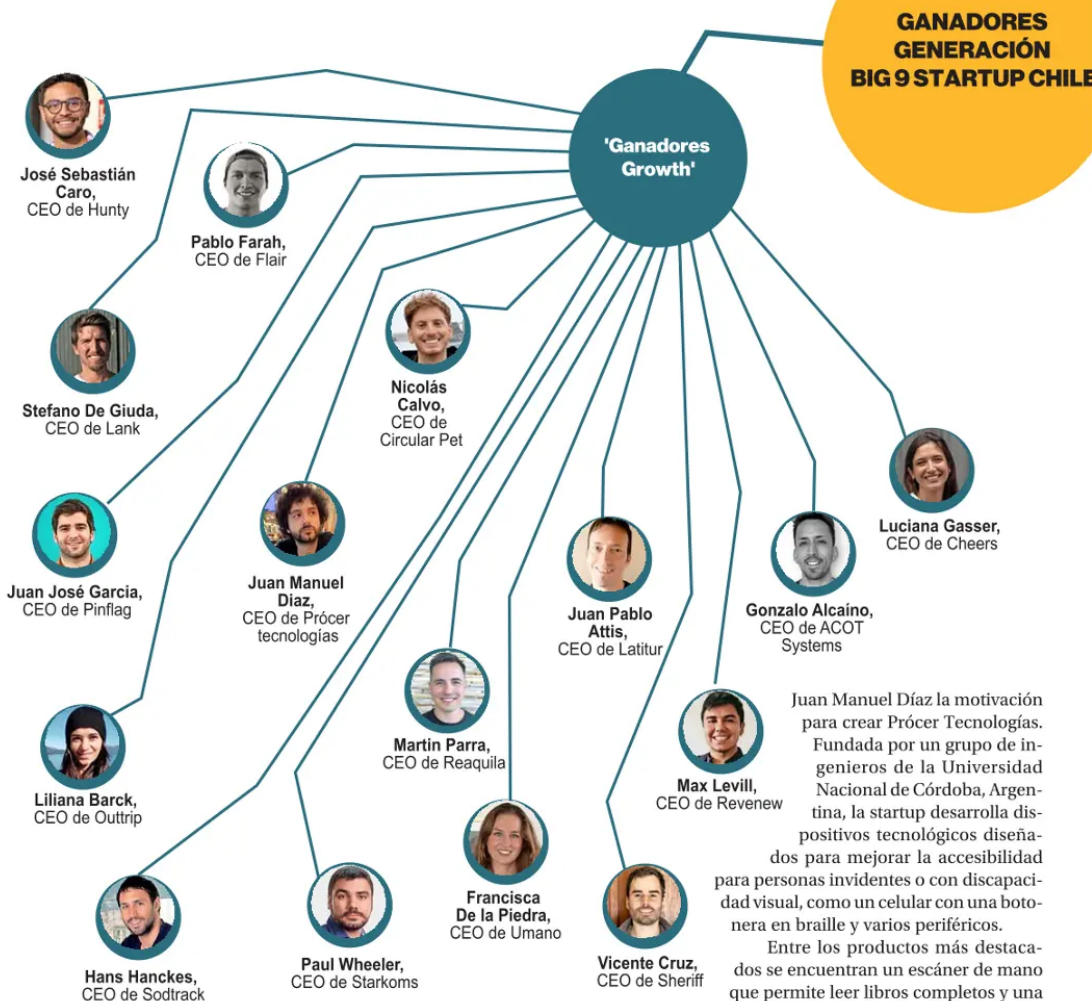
GANADORES GENERACIÓN BIG 9 STARTUP CHILE

'Ganadores Growth'

José Sebastián Caro, CEO de Hunty

Pablo Farah, CEO de Flair

Stefano De Giuda, CEO de Lank

Nicolás Calvo, CEO de Circular Pet

Juan José Garcia, CEO de Pinflag

Juan Manuel Diaz, CEO de Prócer tecnologías

Juan Pablo Attis, CEO de Latitur

Gonzalo Alcaino, CEO de ACOT Systems

Luciana Gasser, CEO de Cheers

Liliana Barck, CEO de Outtrip

Martin Parra, CEO de Reaquila

Max Levill, CEO de Revenew

Francisca De la Piedra, CEO de Umano

Hans Hanckes, CEO de Sodtrack

Paul Wheeler, CEO de Starkoms

Vicente Cruz, CEO de Sheriff

Juan Manuel Díaz la motivación para crear Prócer Tecnologías. Fundada por un grupo de ingenieros de la Universidad Nacional de Córdoba, Argentina, la startup desarrolla dispositivos tecnológicos diseñados para mejorar la accesibilidad para personas invidentes o con discapacidad visual, como un celular con una botonera en braille y varios periféricos.

Entre los productos más destacados se encuentran un escáner de mano que permite leer libros completos y una